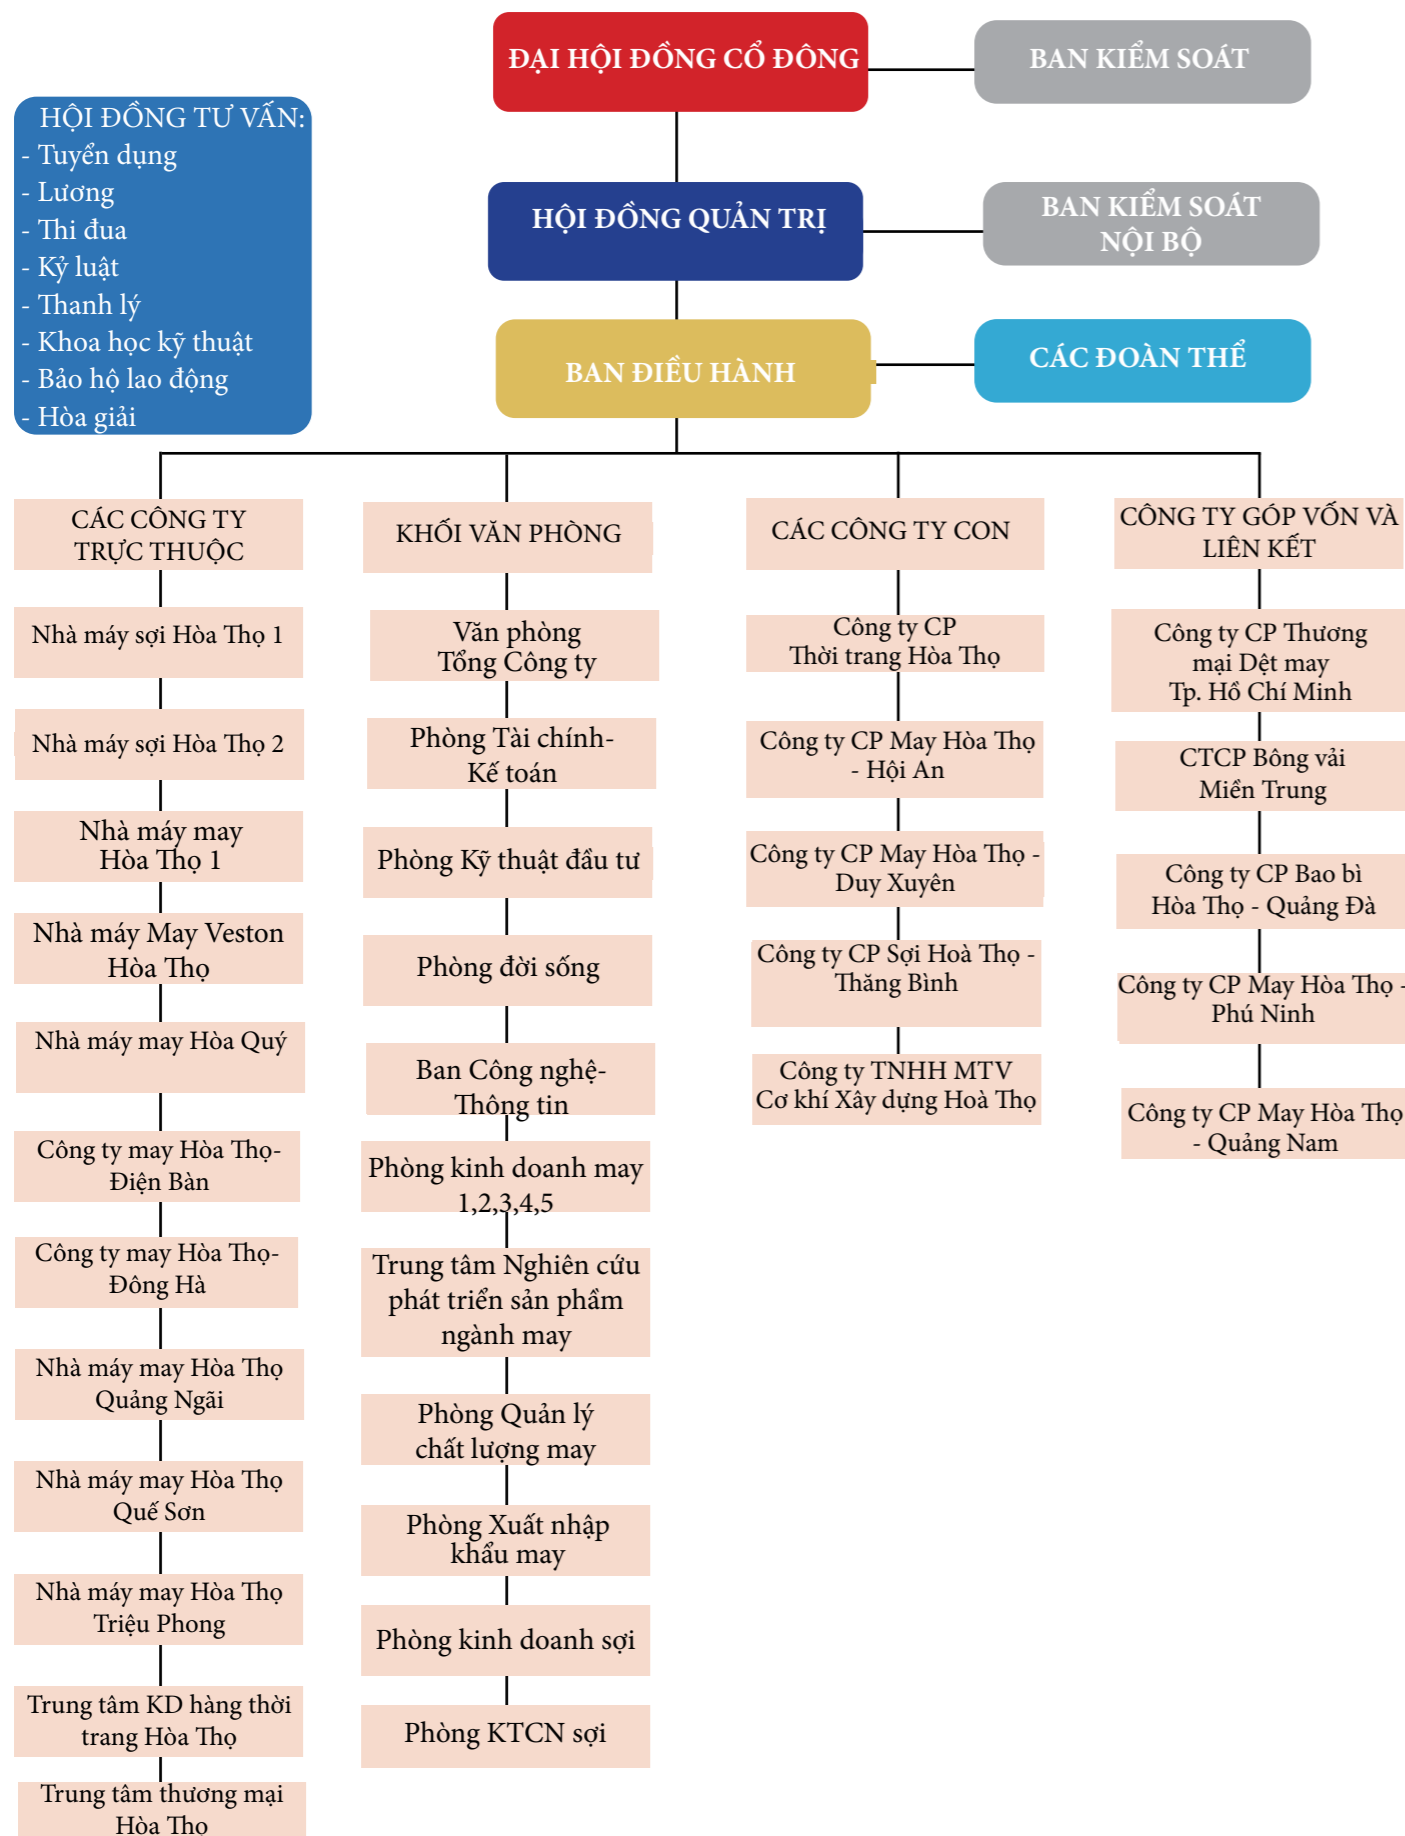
ĐẠI HỘI ĐỒNG CỔ ĐÔNG

BAN KIỂM SOÁT

HỘI ĐỒNG TƯ VẤN:
- Tuyển dụng
- Lương
- Thi đua
- Kỷ luật
- Thanh lý
- Khoa học kỹ thuật
- Bảo hộ lao động
- Hòa giải

HỘI ĐỒNG QUẢN TRỊ

BAN KIỂM SOÁT NỘI BỘ

BAN ĐIỀU HÀNH

CÁC ĐOÀN THỂ

CÁC CÔNG TY TRỰC THUỘC

Nhà máy sợi Hòa Thọ 1

Nhà máy sợi Hòa Thọ 2

Nhà máy may Hòa Thọ 1

Nhà máy May Veston Hòa Thọ

Nhà máy may Hòa Quý

Công ty may Hòa Thọ- Điện Bàn

Công ty may Hòa Thọ- Đông Hà

Nhà máy may Hòa Thọ Quảng Ngãi

Nhà máy may Hòa Thọ Quế Sơn

Nhà máy may Hòa Thọ Triệu Phong

Trung tâm KD hàng thời trang Hòa Thọ

Trung tâm thương mại Hòa Thọ

KHỐI VĂN PHÒNG

Văn phòng Tổng Công ty

Phòng Tài chính- Kế toán

Phòng Kỹ thuật đầu tư

Phòng đời sống

Ban Công nghệ- Thông tin

Phòng kinh doanh may 1,2,3,4,5

Trung tâm Nghiên cứu phát triển sản phẩm ngành may

Phòng Quản lý chất lượng may

Phòng Xuất nhập khẩu may

Phòng kinh doanh sợi

Phòng KTCN sợi

CÁC CÔNG TY CON

Công ty CP Thời trang Hòa Thọ

Công ty CP May Hòa Thọ - Hội An

Công ty CP May Hòa Thọ - Duy Xuyên

Công ty CP Sợi Hoà Thọ - Thăng Bình

Công ty TNHH MTV Cơ khí Xây dựng Hoà Thọ

CÔNG TY GÓP VỐN VÀ LIÊN KẾT

Công ty CP Thương mại Dệt may Tp. Hồ Chí Minh

CTCP Bông vải Miền Trung

Công ty CP Bao bì Hòa Thọ - Quảng Đà

Công ty CP May Hòa Thọ - Phú Ninh

Công ty CP May Hòa Thọ - Quảng Nam